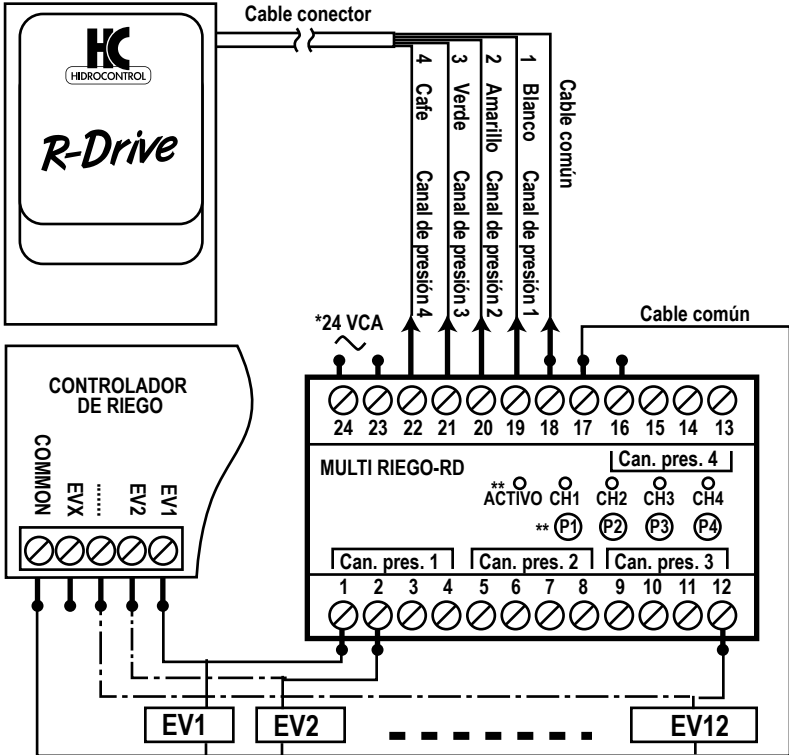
Cable conector

HC
HIDROCONTROL

R-Drive

4 Cafe Canal de presión 4
3 Verde Canal de presión 3
2 Amarillo Canal de presión 2
1 Blanco Canal de presión 1
Cable común

*24 VCA

Cable común

CONTROLADOR DE RIEGO

COMMON EVX ..... EV2 EV1

24 23 22 21 20 19 18 17 16 15 14 13

MULTI RIEGO-RD

Can. pres. 4

** ACTIVO CH1 CH2 CH3 CH4

** P1 P2 P3 P4

Can. pres. 1 Can. pres. 2 Can. pres. 3

1 2 3 4 5 6 7 8 9 10 11 12

EV1 EV2 EV12